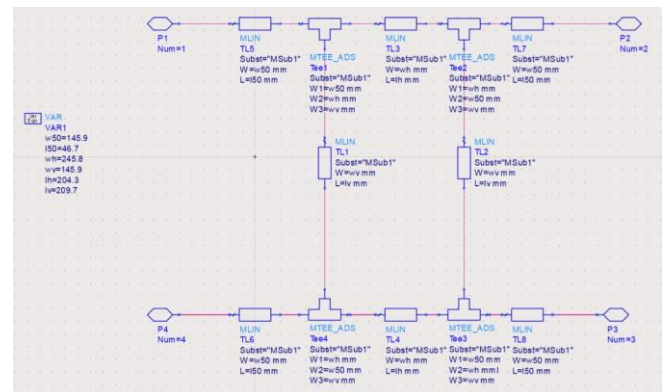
P1
Num=1

MLIN
TL5
Subst="MSub1"
W=w50 mm
L=l50 mm

MTEE_ADS
Tee1
Subst="MSub1"
W1=w50 mm
W2=wh mm
W3=wv mm

MLIN
TL3
Subst="MSub1"
W=wh mm
L=lh mm

MTEE_ADS
Tee2
Subst="MSub1"
W1=wh mm
W2=w50 mm
W3=wv mm

MLIN
TL7
Subst="MSub1"
W=w50 mm
L=l50 mm

P2
Num=2

VAR
VAR1
w50=145.9
l50=46.7
wh=245.8
wv=145.9
lh=204.3
lv=209.7

MLIN
TL1
Subst="MSub1"
W=wv mm
L=lv mm

MLIN
TL2
Subst="MSub1"
W=wv mm
L=lv mm

P4
Num=4

MLIN
TL6
Subst="MSub1"
W=w50 mm
L=l50 mm

MTEE_ADS
Tee4
Subst="MSub1"
W1=wh mm
W2=w50 mm
W3=wv mm

MLIN
TL4
Subst="MSub1"
W=wh mm
L=lh mm

MTEE_ADS
Tee3
Subst="MSub1"
W1=w50 mm
W2=wh mml
W3=wv mm

MLIN
TL8
Subst="MSub1"
W=w50 mm
L=l50 mm

P3
Num=3